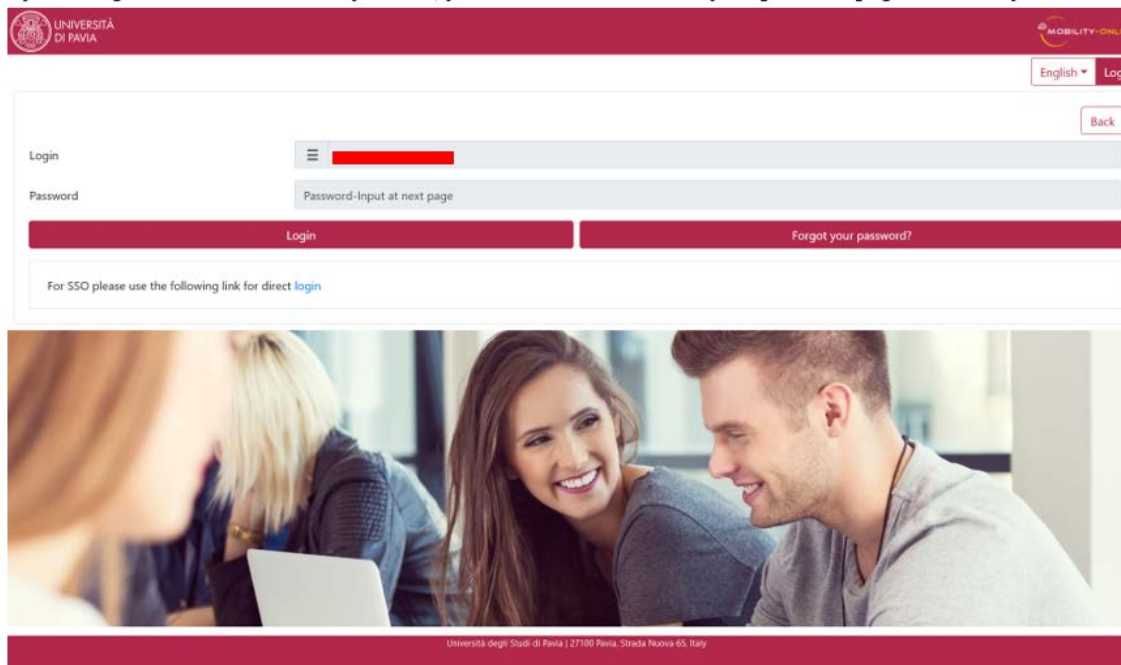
UNIVERSITÀ DI PAVIA

MOBILITY-ONL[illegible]

English ▾ Log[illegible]

Back

Login

Password

Password-Input at next page

Login

Forgot your password?

For SSO please use the following link for direct login

Università degli Studi di Pavia | 27100 Pavia, Strada Nuova 65, Italy